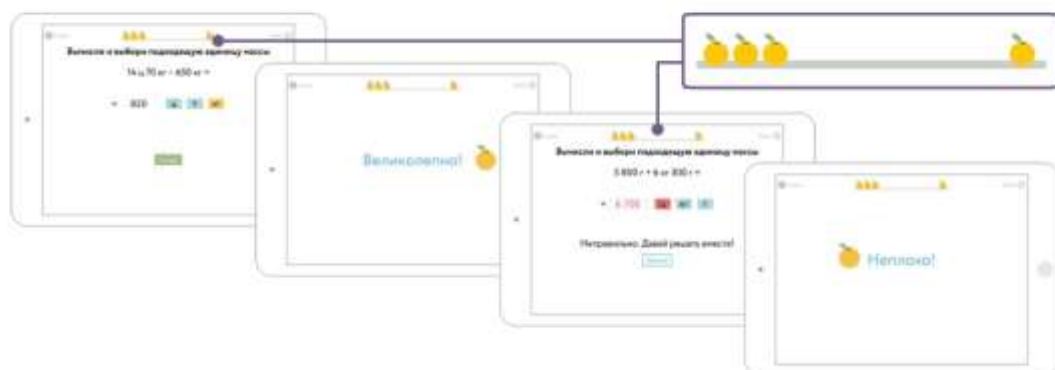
Вычисли и выбери подходящую единицу массы

14 ц 70 кг − 650 кг =

= 820 ц т кг

Великолепно!

Вычисли и выбери подходящую единицу массы

5 850 г + 6 кг 850 г =

= 6 700 кг кг г

Неправильно. Давай решать вместе!

Неплохо!